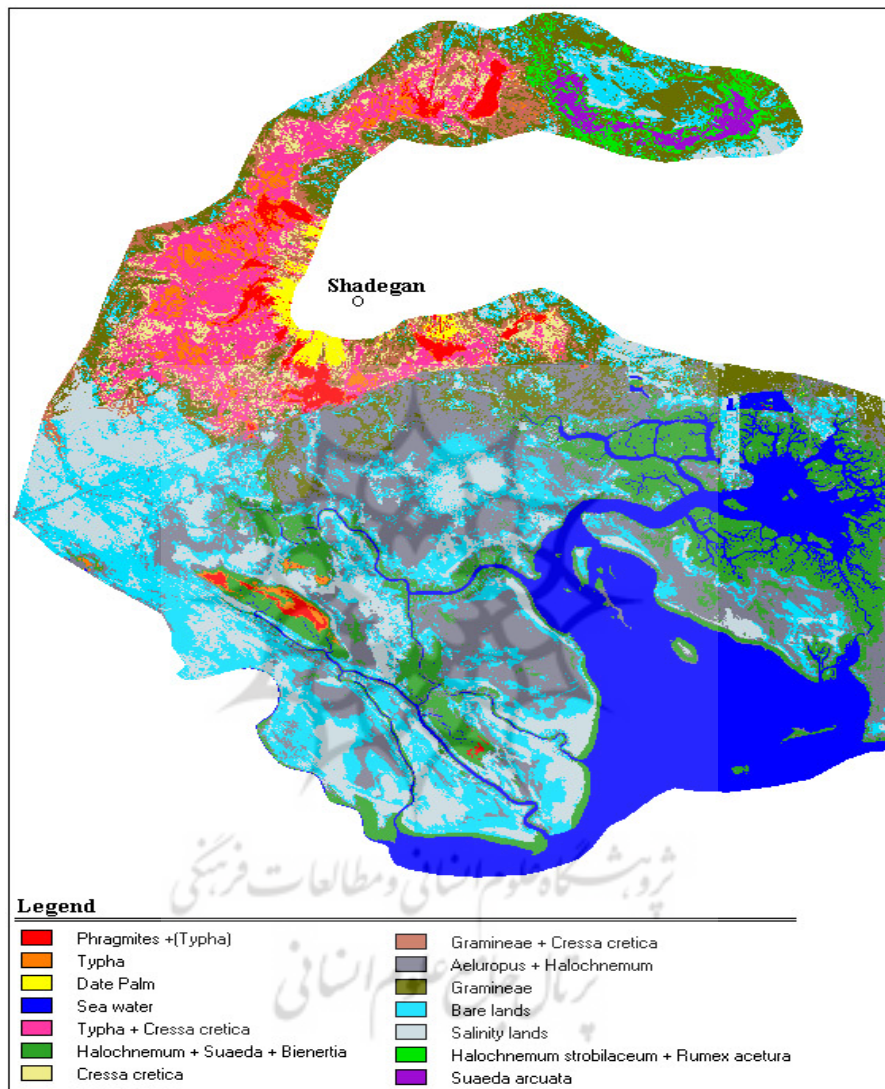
Shadegan

پژوهشگاه علوم انسانی و مطالعات فرهنگی
پرتال جامع علوم انسانی

Legend

Phragmites +(Typha)
Typha
Date Palm
Sea water
Typha + Cressa cretica
Halochnemum + Suaeda + Bienertia
Cressa cretica

Gramineae + Cressa cretica
Aeluropus + Halochnemum
Gramineae
Bare lands
Salinity lands
Halochnemum strobilaceum + Rumex acetura
Suaeda arcuata